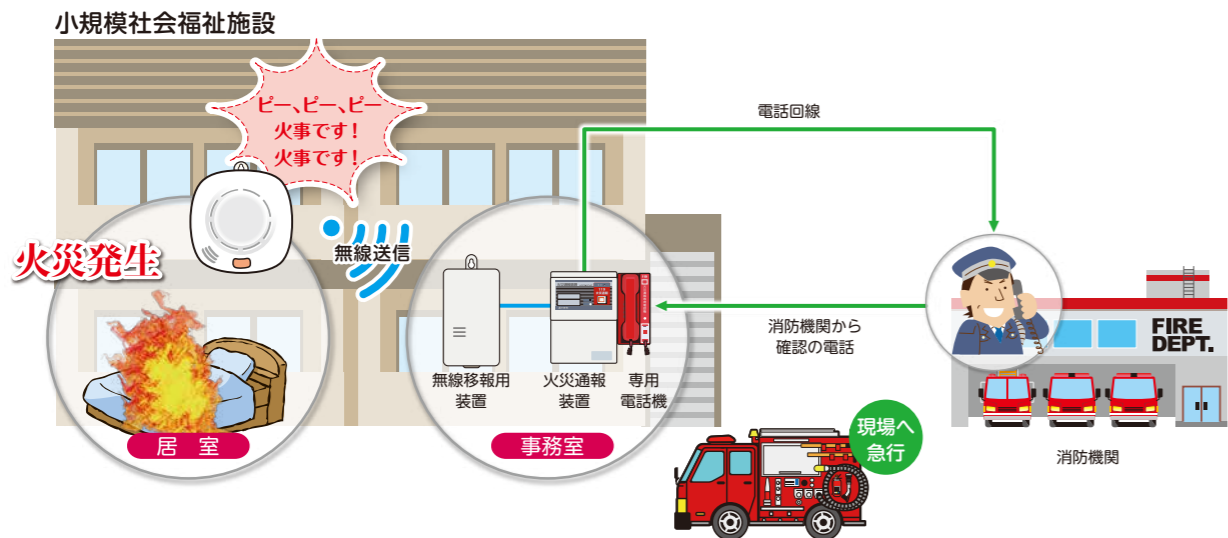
小規模社会福祉施設

ピー、ピー、ピー
火事です！
火事です！

火災発生

無線送信

電話回線

消防機関から
確認の電話

FIRE
DEPT.

無線移報用
装置

火災通報
装置

専用
電話機

居　室

事務室

現場へ
急行

消防機関